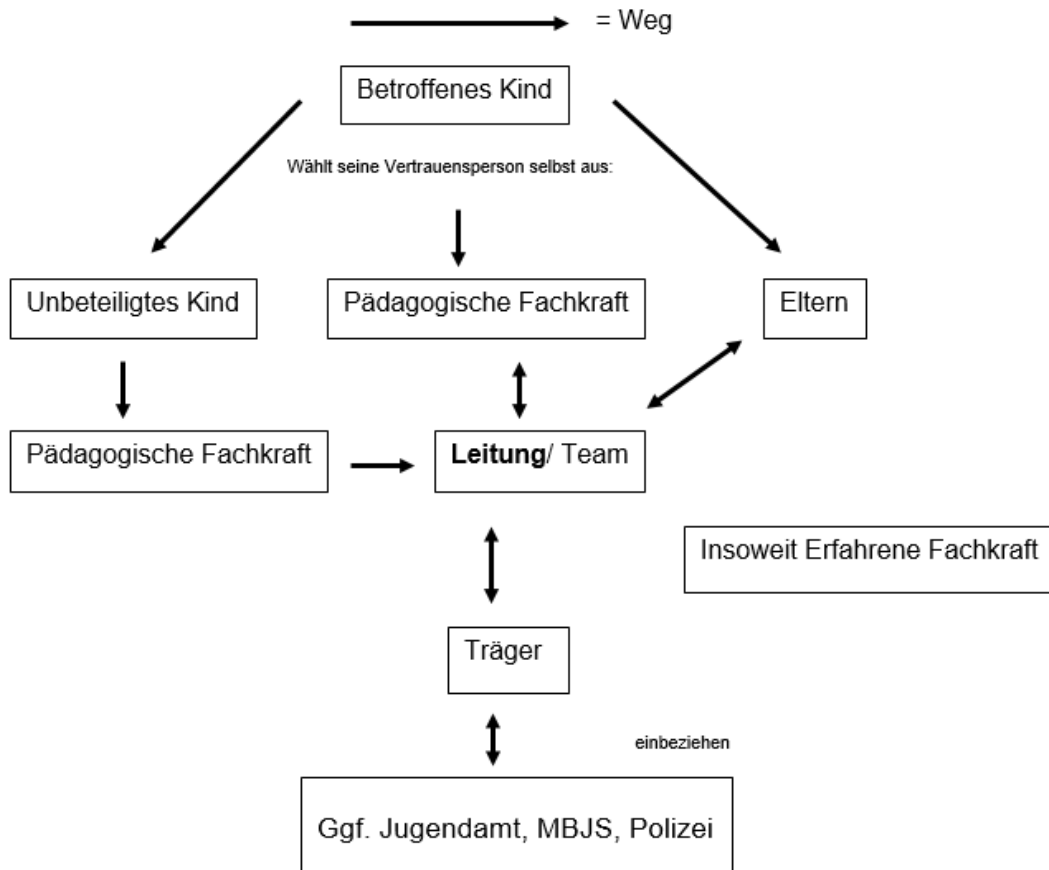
= Weg

Betroffenes Kind

Wählt seine Vertrauensperson selbst aus:

Unbeteiligtes Kind

Pädagogische Fachkraft

Eltern

Pädagogische Fachkraft

**Leitung**/ Team

Insoweit Erfahrene Fachkraft

Träger

einbeziehen

Ggf. Jugendamt, MBJS, Polizei